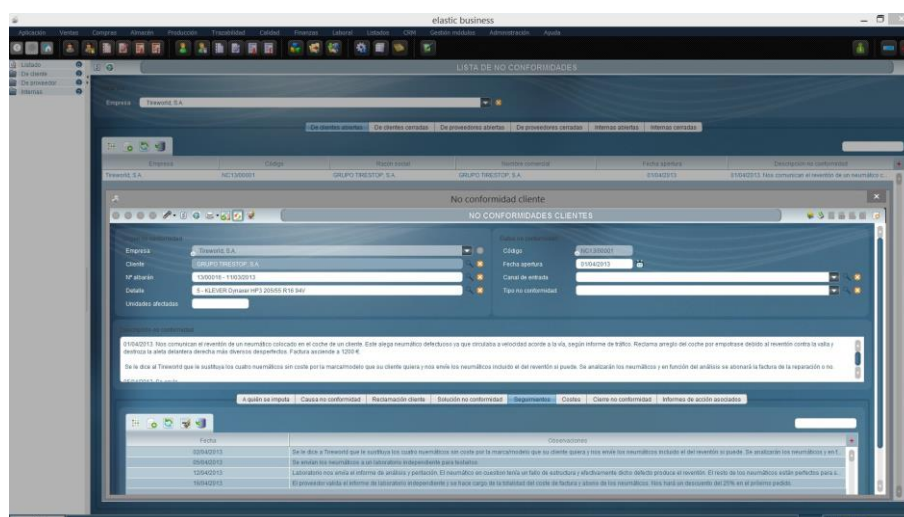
elastic business

Aplicación Ventas Compras Almacén Producción Trazabilidad Calidad Finanzas Laboral Listados CRM Gestión módulos Administración Ayuda

Listado
De cliente
De proveedor
Internas

LISTA DE NO CONFORMIDADES

Empresa Tireworld, S.A.

De clientes abiertas | De clientes cerradas | De proveedores abiertas | De proveedores cerradas | Internas abiertas | Internas cerradas

| Empresa | Código | Razón social | Nombre comercial | Fecha apertura | Descripción no conformidad |
|---|---|---|---|---|---|
| Tireworld, S.A. | NC13/00001 | GRUPO TIRESTOP, S.A. | GRUPO TIRESTOP, S.A. | 01/04/2013 | 01/04/2013: Nos comunican el reventón de un neumático c... |

No conformidad cliente

NO CONFORMIDADES CLIENTES

Empresa Tireworld, S.A.
Cliente GRUPO TIRESTOP, S.A.
Nº albarán 13/00016 - 11/03/2013
Detalle 5 - KLEVER Dynaxer HP3 205/55 R16 94V
Unidades afectadas

Código NC13/00001
Fecha apertura 01/04/2013
Canal de entrada
Tipo no conformidad

Descripción no conformidad

01/04/2013: Nos comunican el reventón de un neumático colocado en el coche de un cliente. Este alega neumático defectuoso ya que circulaba a velocidad acorde a la vía, según informe de tráfico. Reclama arreglo del coche por empotrarse debido al reventón contra la valla y destroza la aleta delantera derecha más diversos desperfectos. Factura asciende a 1200 €.

Se le dice al Tireworld que le sustituye los cuatro neumáticos sin coste por la marca/modelo que su cliente quiera y nos envíe los neumáticos incluido el del reventón si puede. Se analizarán los neumáticos y en función del análisis se abonará la factura de la reparación o no.

A quién se imputa | Causa no conformidad | Reclamación cliente | Solución no conformidad | Seguimientos | Costes | Cierre no conformidad | Informes de acción asociados

| Fecha | Observaciones |
|---|---|
| 02/04/2013 | Se le dice a Tireworld que le sustituye los cuatro neumáticos sin coste por la marca/modelo que su cliente quiera y nos envíe los neumáticos incluido el del reventón si puede. Se analizarán los neumáticos y en f... |
| 05/04/2013 | Se envían los neumáticos a un laboratorio independiente para testarlos |
| 12/04/2013 | Laboratorio nos envía el informe de análisis y peritación. El neumático en cuestión tenía un fallo de estructura y efectivamente dicho defecto produce el reventón. El resto de los neumáticos están perfectos para s... |
| 16/04/2013 | El proveedor valida el informe de laboratorio independiente y se hace cargo de la totalidad del coste de factura y abono de los neumáticos. Nos hará un descuento del 25% en el próximo pedido. |